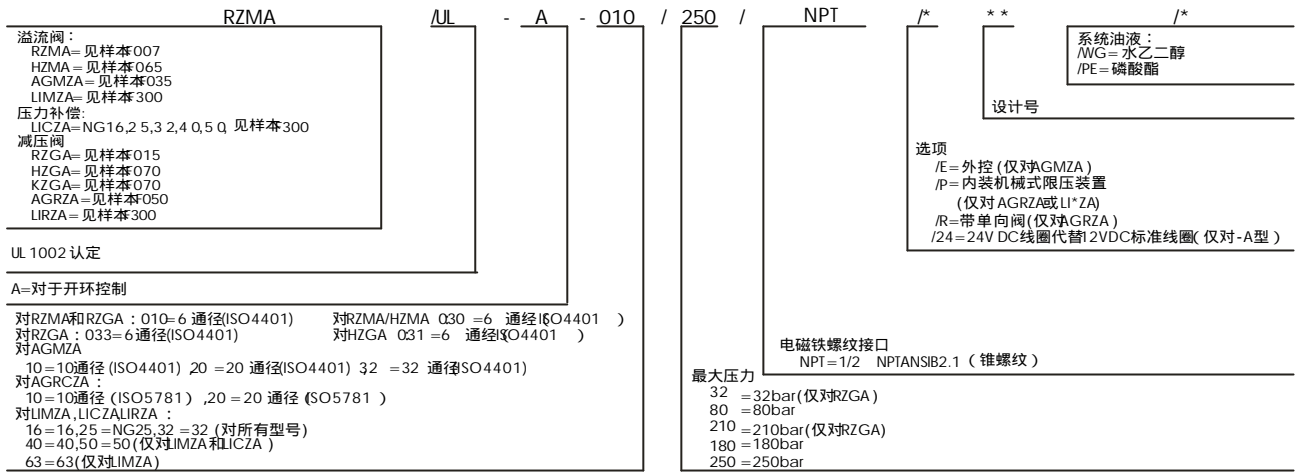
RZMA /UL - A - 010 / 250 / NPT /* ** /*

溢流阀：
RZMA=见样本F007
HZMA=见样本F065
AGMZA=见样本F035
LIMZA=见样本F300
压力补偿:
LICZA=NG16,2 5,3 2,4 0,5 0, 见样本F300
减压阀
RZGA=见样本F015
HZGA=见样本F070
KZGA=见样本F070
AGRZA=见样本F050
LIRZA=见样本F300

UL 1002 认定

A=对于开环控制

对RZMA和RZGA：010=6 通径(ISO4401) 对RZMA/HZMA 030 =6 通径(ISO4401 )
对RZGA：033=6通径(ISO4401) 对HZGA 031 =6 通径(ISO4401 )
对AGMZA
10=10通径 (ISO4401) 20 =20 通径(ISO4401) 32 =32 通径(ISO4401)
对AGRCZA：
10=10通径 (ISO5781) ,20=20 通径 (ISO5781 )
对LIMZA,LICZA,LIRZA ：
16=16,25=NG25,32 =32 (对所有型号)
40=40,50=50(仅对LIMZA和LICZA )
63=63(仅对LIMZA)

最大压力
32 =32bar(仅对RZGA)
80 =80bar
210 =210bar(仅对RZGA)
180 =180bar
250 =250bar

电磁铁螺纹接口
NPT=1/2 NPTANSIB2.1 ( 锥螺纹 )

系统油液：
/WG=水乙二醇
/PE=磷酸酯

设计号

选项
/E=外控 (仅对AGMZA )
/P=内装机械式限压装置
(仅对 AGRZA或LI*ZA)
/R=带单向阀(仅对AGRZA )
/24=24V DC线圈代替12VDC标准线圈( 仅对-A型 )